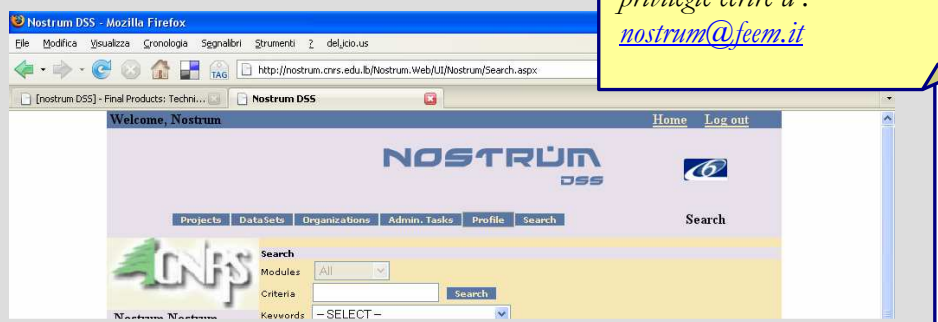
Nostrum DSS - Mozilla Firefox

File Modifica Visualizza Cronologia Segnalibri Strumenti ? del.icio.us

TAG http://nostrum.cnrs.edu.lb/Nostrum.Web/UI/Nostrum/Search.aspx

[nostrum DSS] - Final Products: Techni... Nostrum DSS

privilege click a :
nostrum@feem.it

Welcome, Nostrum Home Log out

NOSTRUM DSS

Projects DataSets Organizations Admin. Tasks Profile Search

Search

CNRS

Search
Modules All
Criteria Search
Keywords -- SELECT --

Nostrum Nostrum